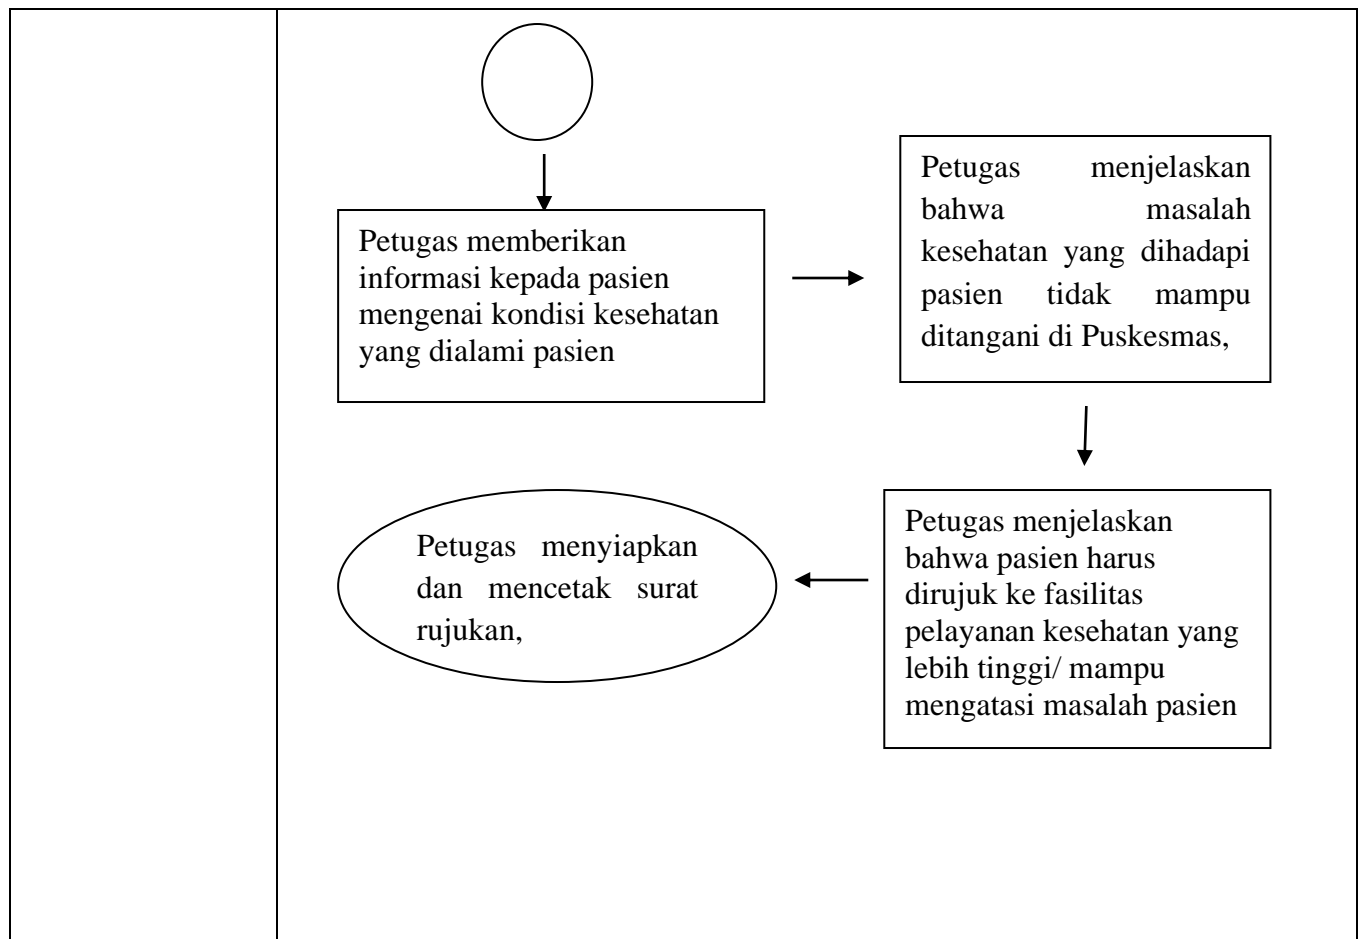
Petugas memberikan informasi kepada pasien mengenai kondisi kesehatan yang dialami pasien

Petugas menjelaskan bahwa masalah kesehatan yang dihadapi pasien tidak mampu ditangani di Puskesmas,

Petugas menjelaskan bahwa pasien harus dirujuk ke fasilitas pelayanan kesehatan yang lebih tinggi/ mampu mengatasi masalah pasien

Petugas menyiapkan dan mencetak surat rujukan,